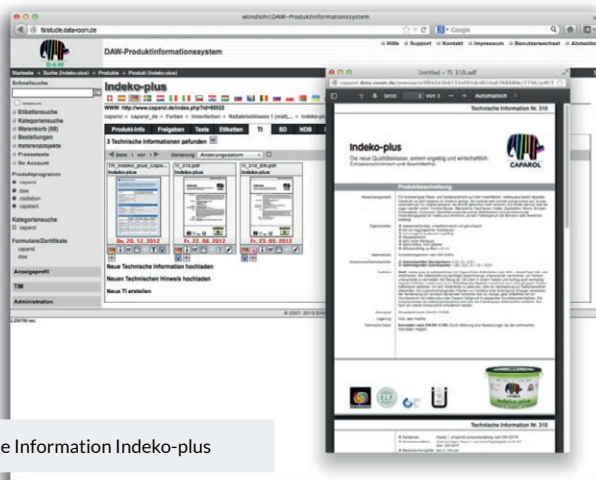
windtohr | DAW-Produktinformationssystem

tststude.datavoom.de

Google

DAW

DAW-Produktinformationssystem

Hilfe Support Kontakt Impressum Benutzerwechsel Abmelden

Startseite » Suche (Indeko-plus) » Produkte » Produkt (Indeko-plus)

Schnellsuche

Etikettensuche
Kategoriensuche
Warenkorb (68)
Bestellungen
Historieneinträge
Pressetexte
Ihr Account

Produktprogramm
caparol
daw
cleafallon
capatect

Kategoriensuche
caparol

Formulare/Zertifikate
caparol
daw

Anzeigeprofil

TIM

Administration

Indeko-plus

WWW http://www.caparol.de/index.php?id=80022

caparol » caparol_de » Farben » Innenfarben » Nassabriebklasse 1 (matt,... » Indeko-plus

Produkt-Info Freigaben Texte Etiketten TI SD NDB

3 Technische Informationen gefunden

Seite 1 von 1 Sortierung: Anzeigedatum

TIM_Indeko_plus_Capa... Indeko-plus
TI_310.pdf Indeko-plus
TI_310_EN.pdf Indeko-plus

Do. 20. 12. 2012
Fr. 22. 06. 2012
Fr. 23. 03. 2012

Neue Technische Information hochladen

Neuen Technischen Hinweis hochladen

Neue TI erstellen

© 2007 - 2013 DAW

Untitled – TI_310.pdf

Seite: 1 von 3 Automatisch

Technische Information Nr. 310

Indeko-plus

Die neue Qualitätsklasse, extrem ergiebig und wirtschaftlich. Emissionsminimiert und lösemittelfrei.

CAPAROL

Produktbeschreibung

Technische Information Nr. 310

e Information Indeko-plus